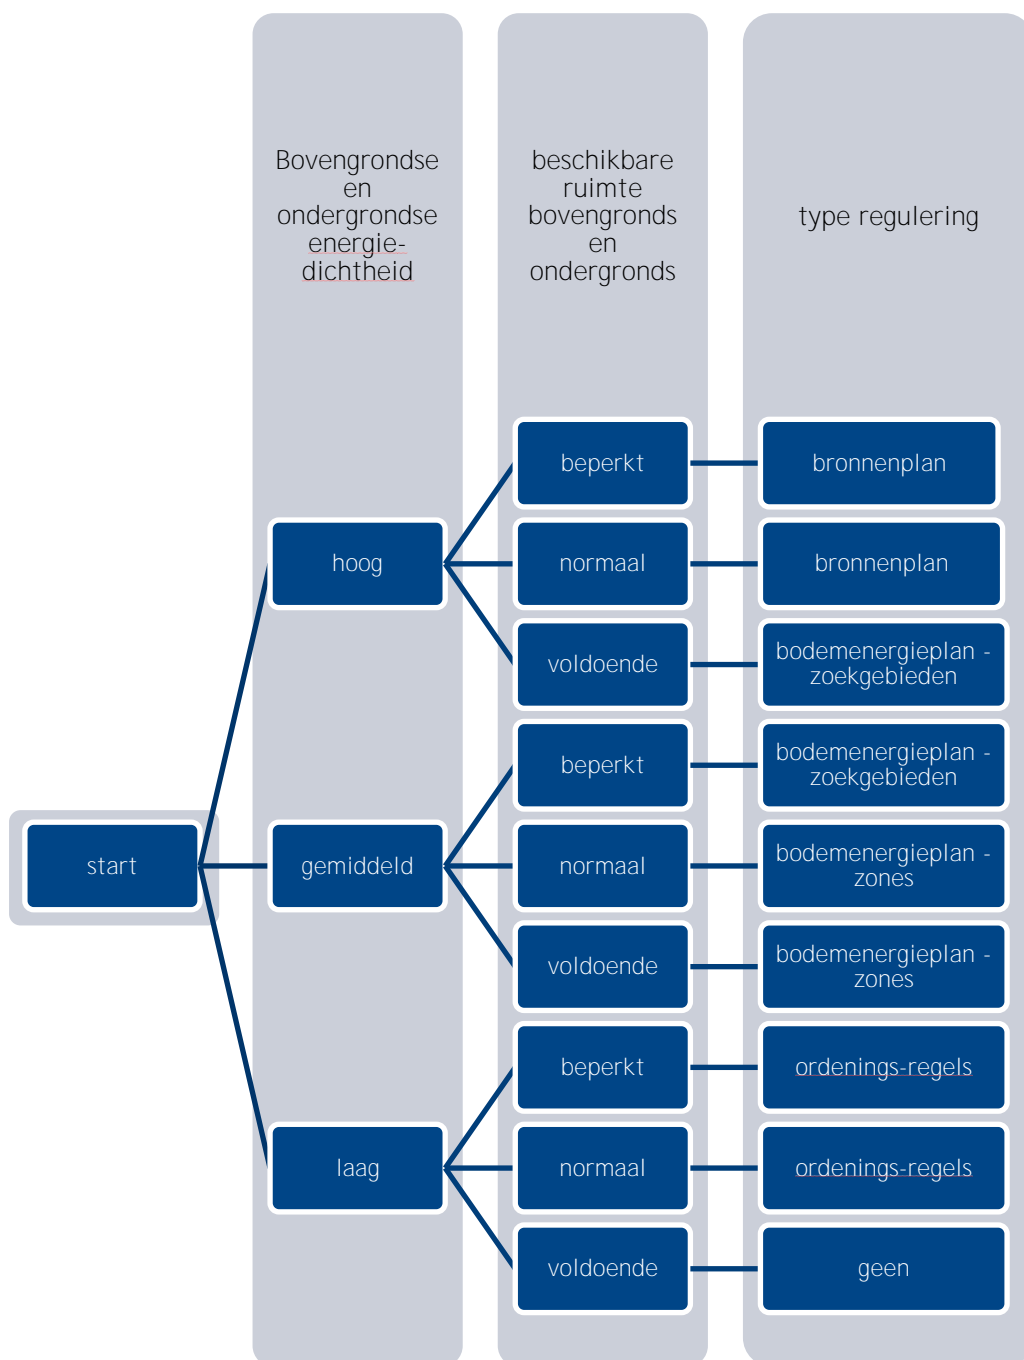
Bovengrondse en ondergrondse energie-dichtheid

beschikbare ruimte bovengronds en ondergronds

type regulering

start

hoog

gemiddeld

laag

beperkt

normaal

voldoende

beperkt

normaal

voldoende

beperkt

normaal

voldoende

bronnenplan

bronnenplan

bodemenergieplan - zoekgebieden

bodemenergieplan - zoekgebieden

bodemenergieplan - zones

bodemenergieplan - zones

ordenings-regels

ordenings-regels

geen